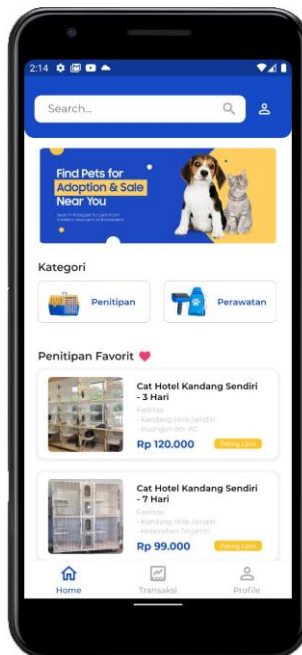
2:14

Search...

Find Pets for Adoption & Sale Near You

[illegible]

Kategori

Penitipan

Perawatan

Penitipan Favorit

Cat Hotel Kandang Sendiri - 3 Hari

Fasilitas
- Kandang Milik Sendiri
- Ruangan Ber AC

Rp 120.000

Paling Laris

Cat Hotel Kandang Sendiri - 7 Hari

Fasilitas
- Kandang Milik Sendiri
- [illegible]

Rp 99.000

Paling Laris

Home

Transaksi

Profile